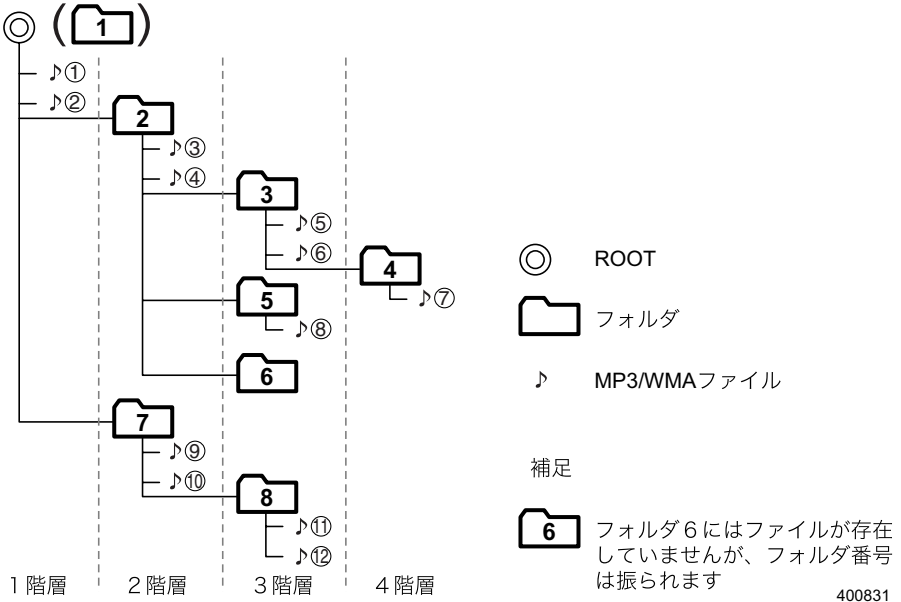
◎ (1)

♪①
♪②
2
♪③
♪④
3
♪⑤
♪⑥
4
♪⑦
5
♪⑧
6
7
♪⑨
♪⑩
8
♪⑪
♪⑫

1階層 2階層 3階層 4階層

◎ ROOT
フォルダ
♪ MP3/WMAファイル

補足

6 フォルダ6にはファイルが存在していませんが、フォルダ番号は振られます

400831